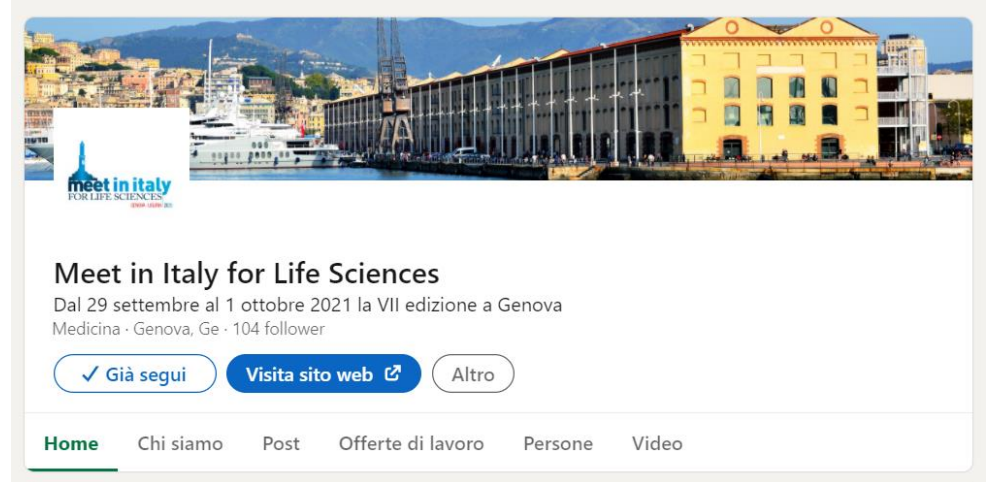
meet in italy
FOR LIFE SCIENCES
GENOVA · LIGURIA · 2021

Meet in Italy for Life Sciences
Dal 29 settembre al 1 ottobre 2021 la VII edizione a Genova
Medicina · Genova, Ge · 104 follower

✓ Già segui
Visita sito web
Altro

Home
Chi siamo
Post
Offerte di lavoro
Persone
Video